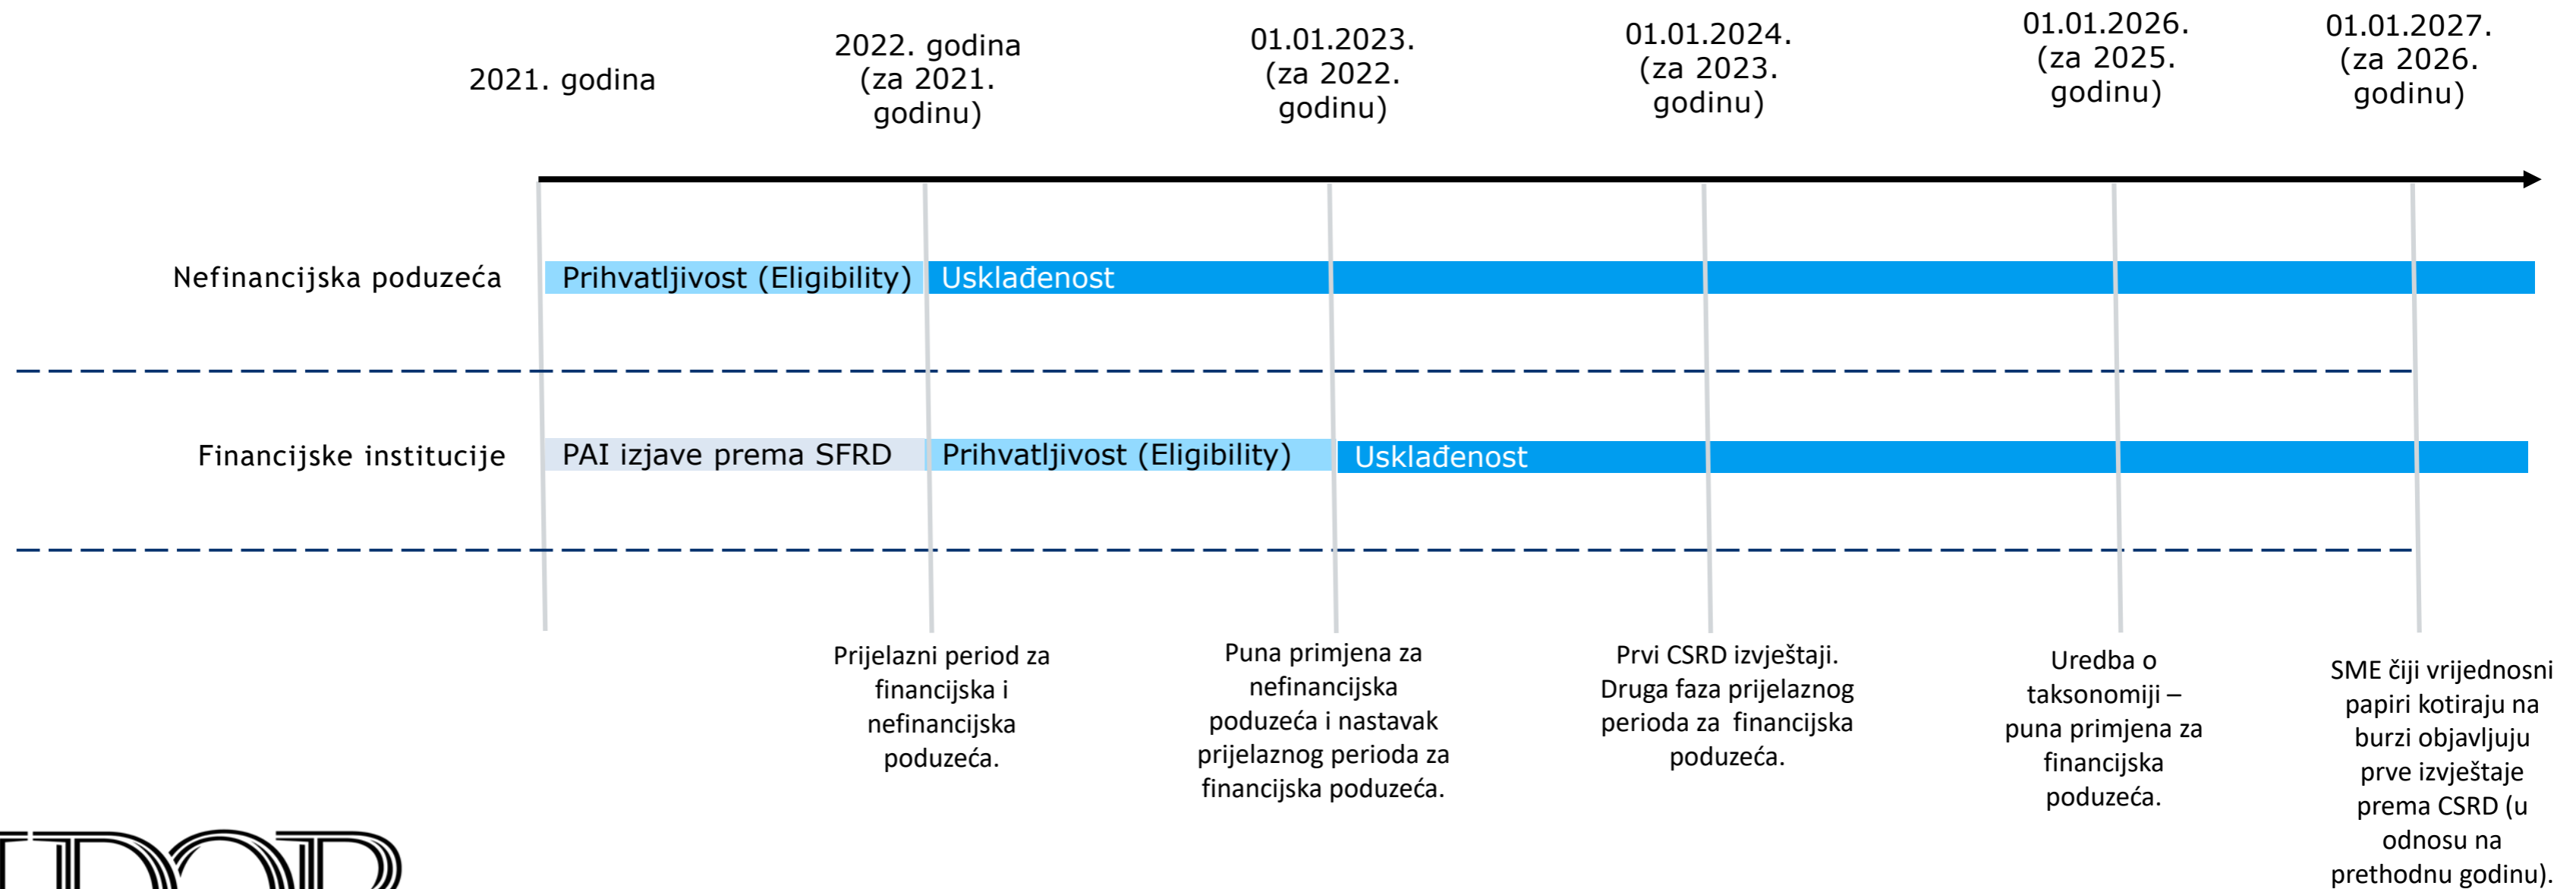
2021. godina

2022. godina (za 2021. godinu)

01.01.2023. (za 2022. godinu)

01.01.2024. (za 2023. godinu)

01.01.2026. (za 2025. godinu)

01.01.2027. (za 2026. godinu)

Nefinancijska poduzeća

Prihvatljivost (Eligibility)

Usklađenost

Financijske institucije

PAI izjave prema SFRD

Prihvatljivost (Eligibility)

Usklađenost

Prijelazni period za financijska i nefinancijska poduzeća.

Puna primjena za nefinancijska poduzeća i nastavak prijelaznog perioda za financijska poduzeća.

Prvi CSRD izvještaji. Druga faza prijelaznog perioda za financijska poduzeća.

Uredba o taksonomiji – puna primjena za financijska poduzeća.

SME čiji vrijednosni papiri kotiraju na burzi objavljuju prve izvještaje prema CSRD (u odnosu na prethodnu godinu).

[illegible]